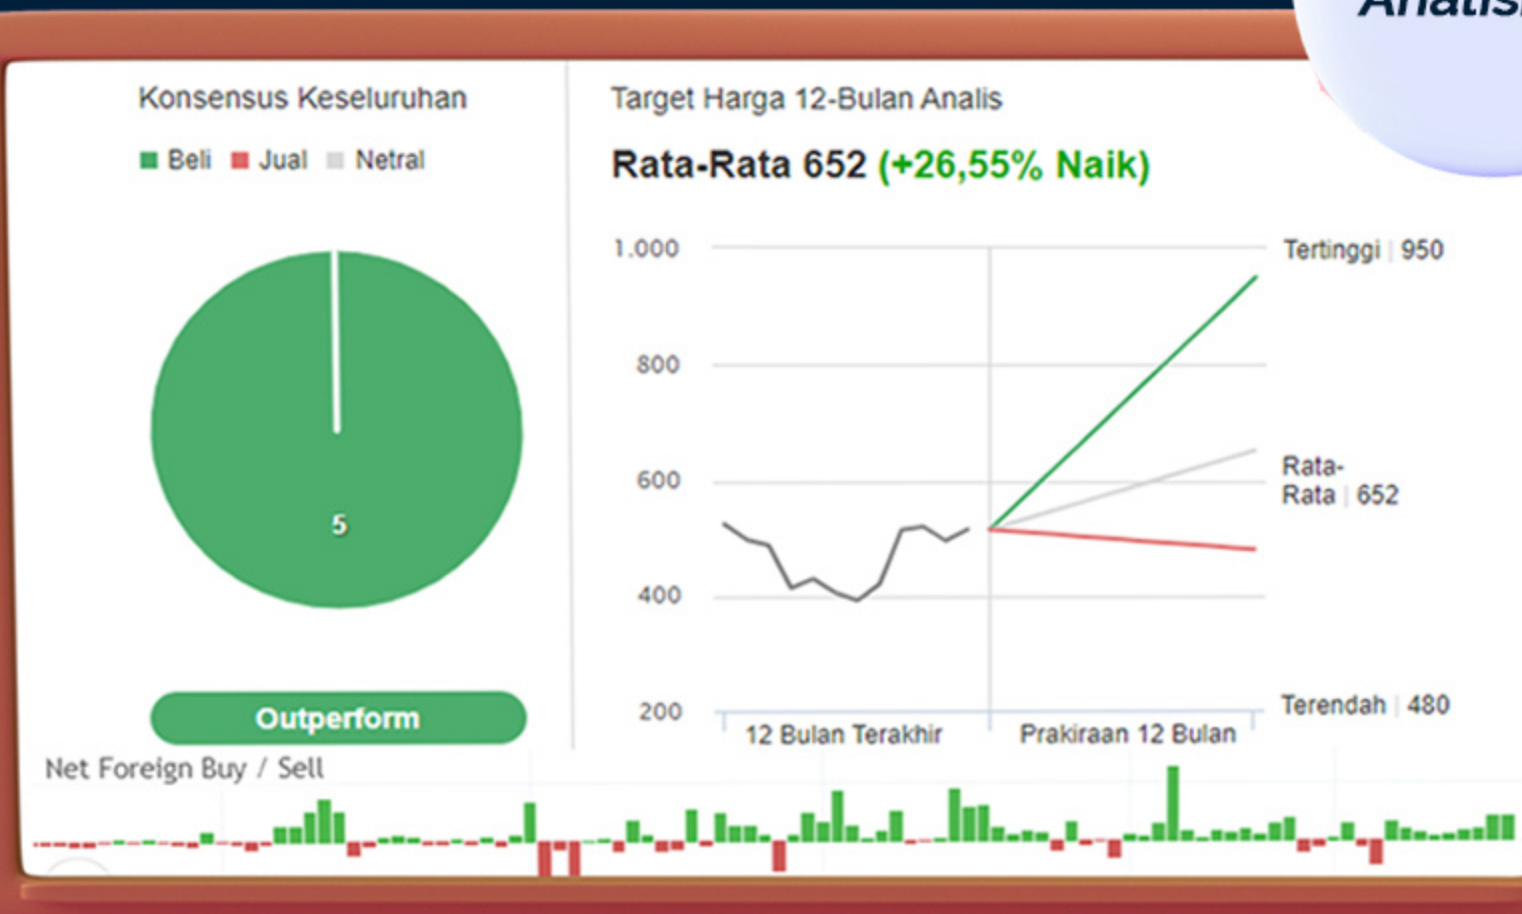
Konsensus Keseluruhan

Beli Jual Netral

5

Outperform

Target Harga 12-Bulan Analis

Rata-Rata 652 (+26,55% Naik)

1.000
800
600
400
200

Tertinggi | 950

Rata-Rata | 652

Terendah | 480

12 Bulan Terakhir

Prakiraan 12 Bulan

Net Foreign Buy / Sell